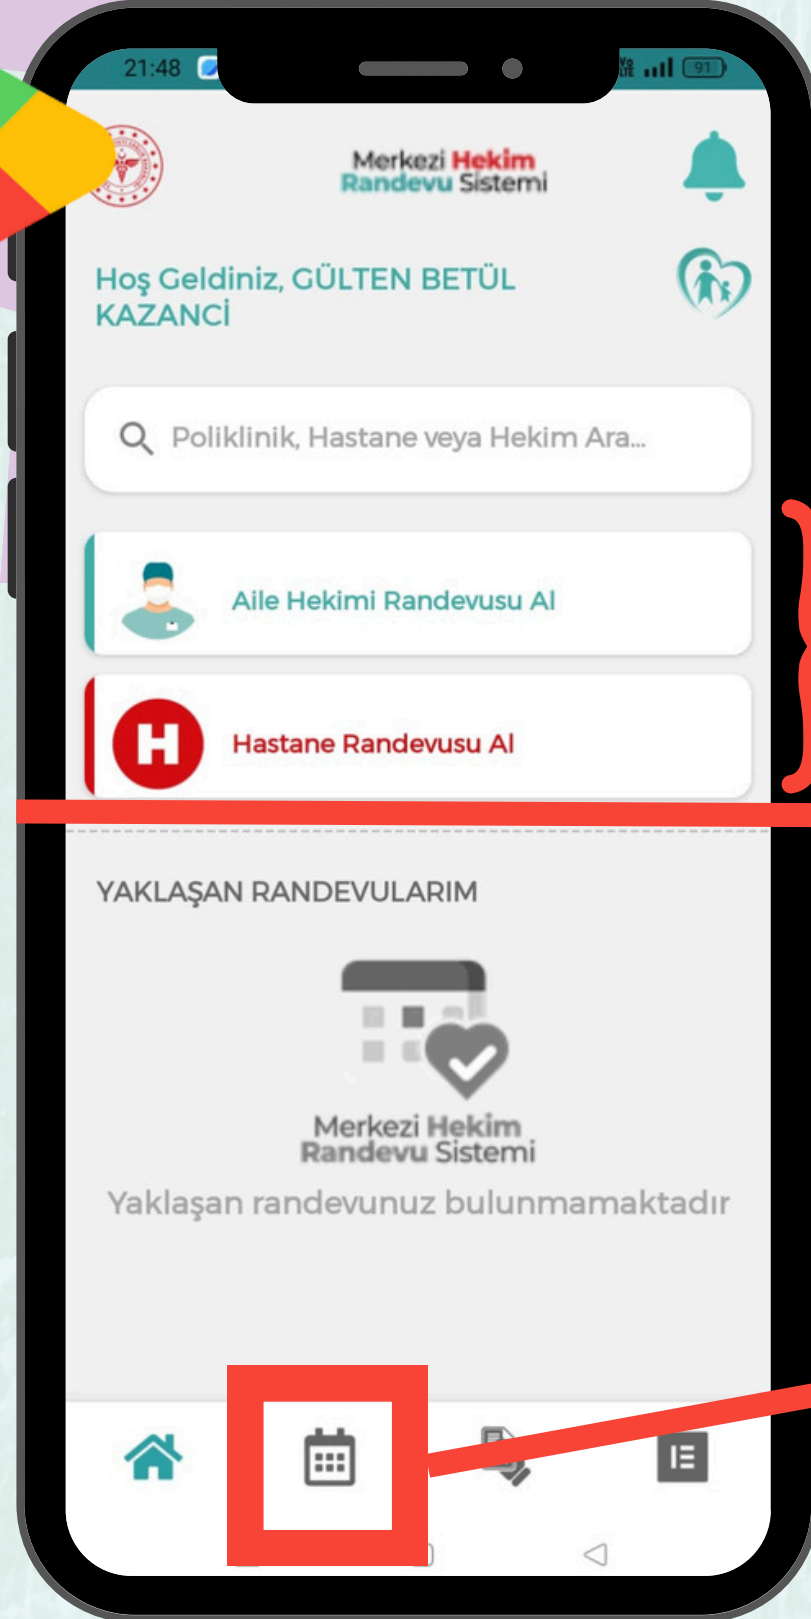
21:48

91

Merkezi Hekim Randevu Sistemi

Hoş Geldiniz, GÜLTEN BETÜL KAZANCİ

Poliklinik, Hastane veya Hekim Ara...

Aile Hekimi Randevusu Al

H

Hastane Randevusu Al

YAKLAŞAN RANDEVULARIM

Merkezi Hekim Randevu Sistemi

Yaklaşan randevunuz bulunmamaktadır